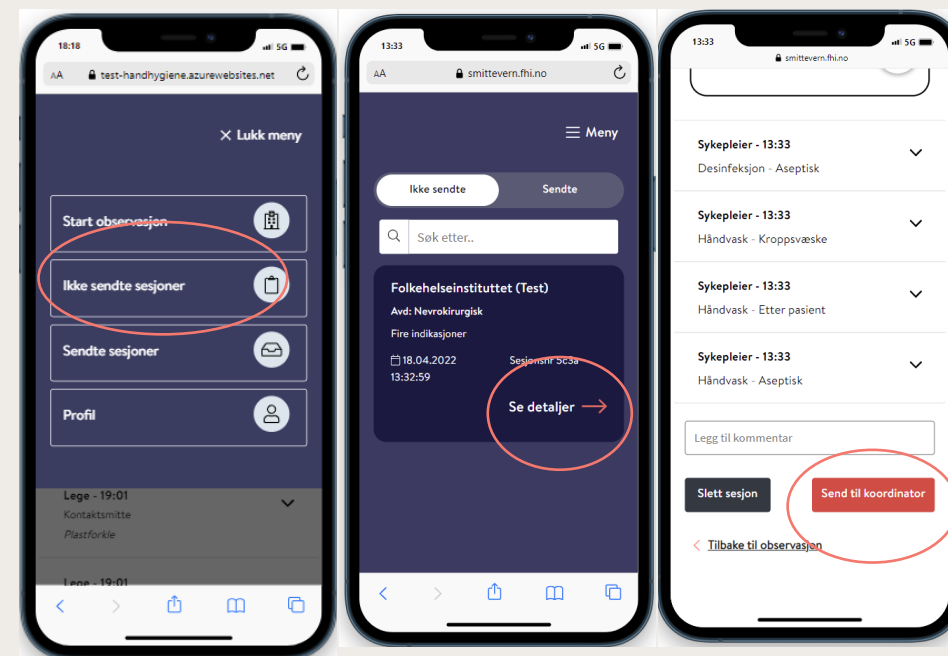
18:18
5G
AA test-handhygiene.azurewebsites.net

✕ Lukk meny

Start observasjon

Ikke sendte sesjoner

Sendte sesjoner

Profil

Lege - 19:01
Kontaktsmitte
Plastforkle

Lege - 19:01

13:33
5G
AA smittevern.fhi.no

Meny

Ikke sendte
Sendte

Søk etter..

Folkehelseinstituttet (Test)
Avd: Nevrokirurgisk
Fire indikasjoner
18.04.2022 13:32:59
Sesjonsnr 5c5a

Se detaljer

13:33
5G
smittevern.fhi.no

Sykepleier - 13:33
Desinfeksjon - Aseptisk

Sykepleier - 13:33
Håndvask - Kroppsvæske

Sykepleier - 13:33
Håndvask - Etter pasient

Sykepleier - 13:33
Håndvask - Aseptisk

Legg til kommentar

Slett sesjon
Send til koordinator

Tilbake til observasjon